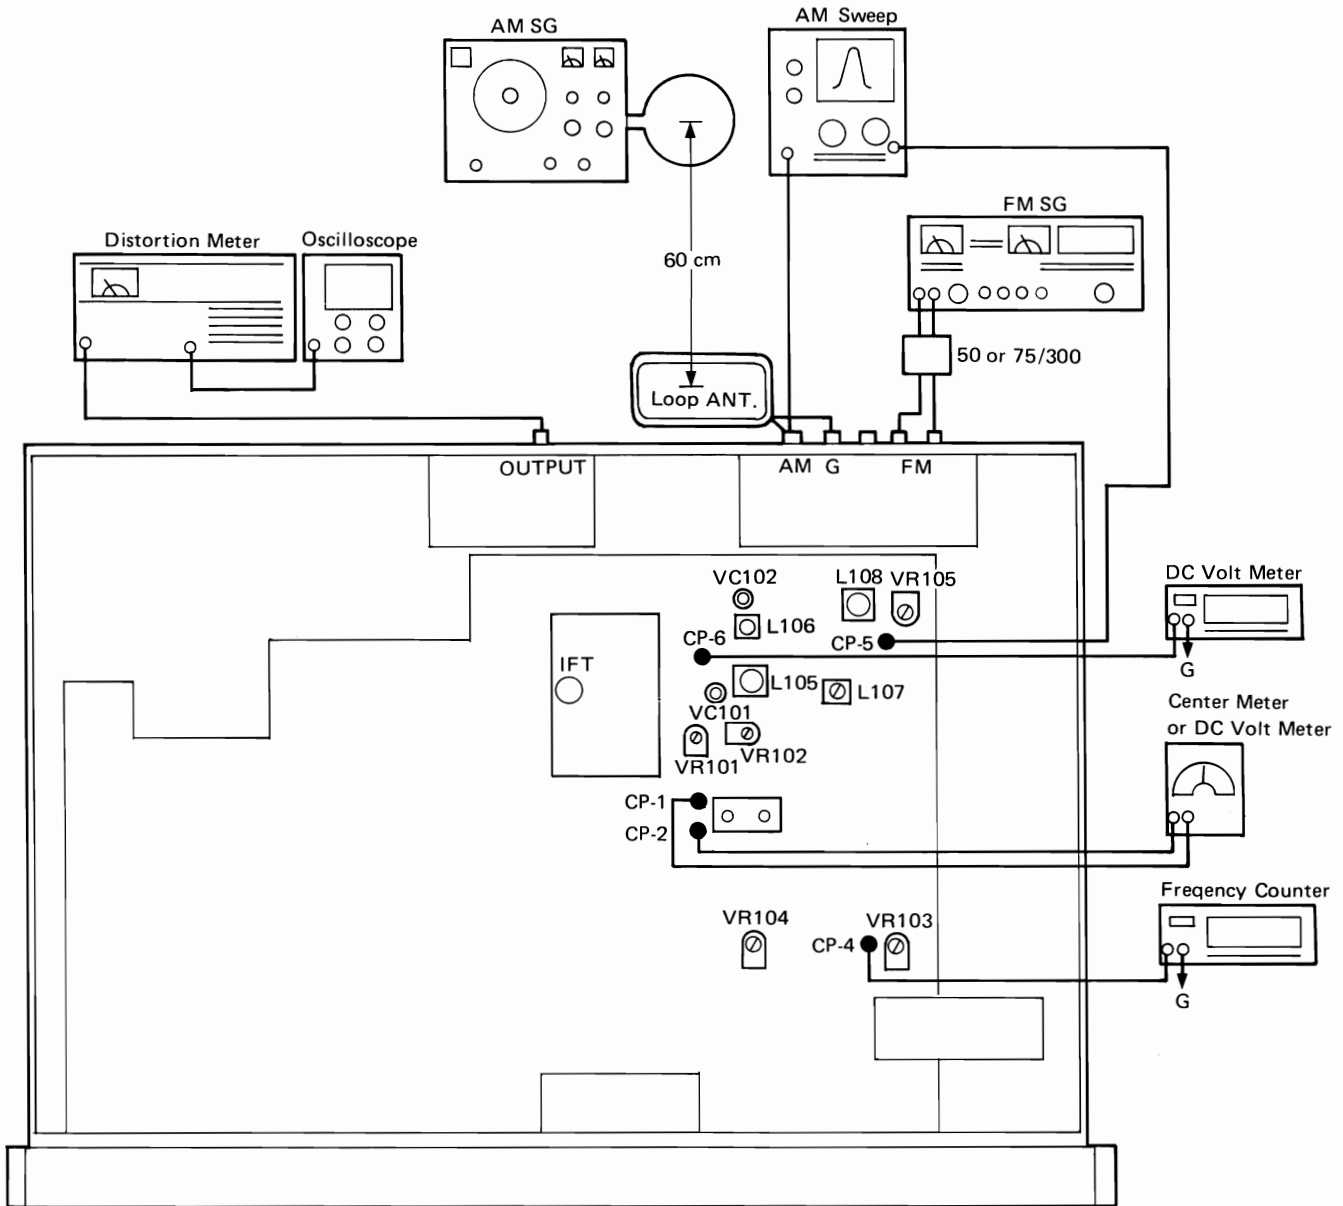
AM SG

AM Sweep

FM SG

Distortion Meter

Oscilloscope

60 cm

50 or 75/300

Loop ANT.

OUTPUT

AM G

FM

DC Volt Meter

G

VC102

L108 VR105

L106

CP-6

CP-5

IFT

L105

L107

VC101

VR101

VR102

Center Meter or DC Volt Meter

CP-1

CP-2

Freqency Counter

VR104

VR103

CP-4

G